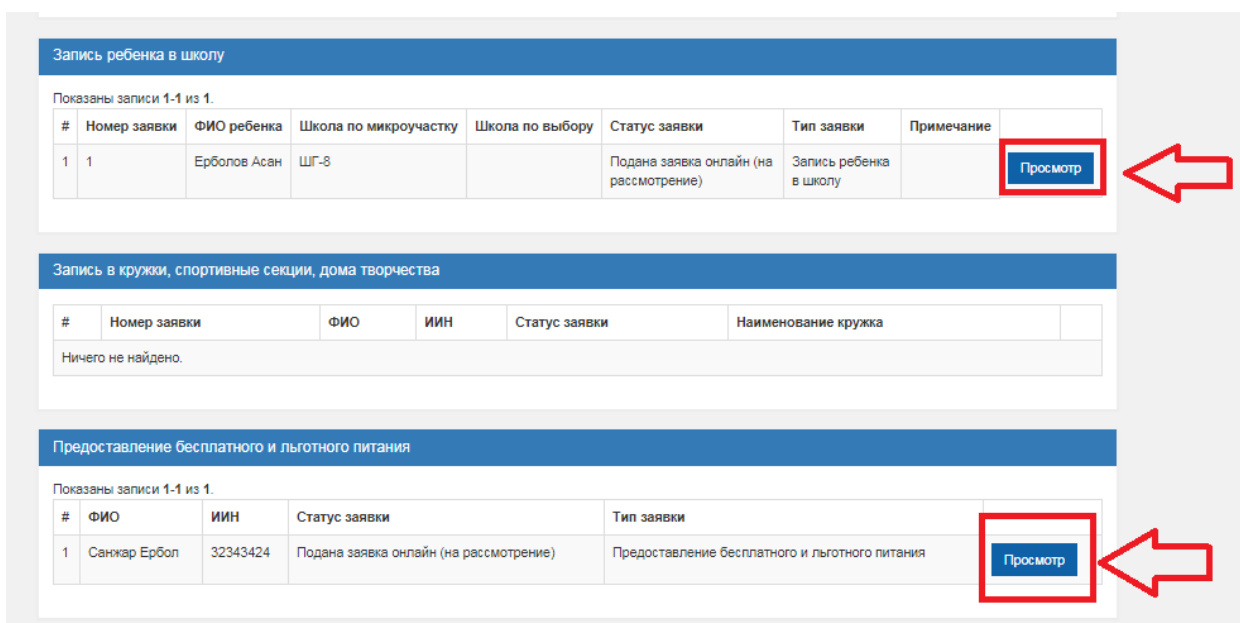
Запись ребенка в школу

Показаны записи 1-1 из 1.

| # | Номер заявки | ФИО ребенка | Школа по микроучастку | Школа по выбору | Статус заявки | Тип заявки | Примечание | |
|---|---|---|---|---|---|---|---|---|
| 1 | 1 | Ерболов Асан | ШГ-8 | | Подана заявка онлайн (на рассмотрение) | Запись ребенка в школу | | Просмотр |

Запись в кружки, спортивные секции, дома творчества

| # | Номер заявки | ФИО | ИИН | Статус заявки | Наименование кружка | |
|---|---|---|---|---|---|---|
| Ничего не найдено. | | | | | | |

Предоставление бесплатного и льготного питания

Показаны записи 1-1 из 1.

| # | ФИО | ИИН | Статус заявки | Тип заявки | |
|---|---|---|---|---|---|
| 1 | Санжар Ербол | 32343424 | Подана заявка онлайн (на рассмотрение) | Предоставление бесплатного и льготного питания | Просмотр |